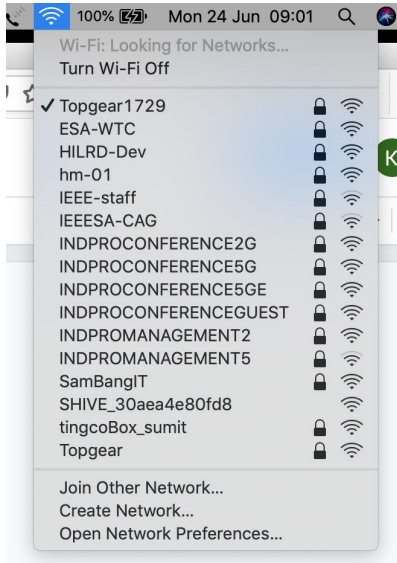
100% Mon 24 Jun 09:01

Wi-Fi: Looking for Networks...
Turn Wi-Fi Off

✓ Topgear1729
ESA-WTC
HILRD-Dev
hm-01
IEEE-staff
IEEESA-CAG
INDPROCONFERENCE2G
INDPROCONFERENCE5G
INDPROCONFERENCE5GE
INDPROCONFERENCEGUEST
INDPROMANAGEMENT2
INDPROMANAGEMENT5
SamBangIT
SHIVE_30aea4e80fd8
tingcoBox_sumit
Topgear

Join Other Network...
Create Network...
Open Network Preferences...

K